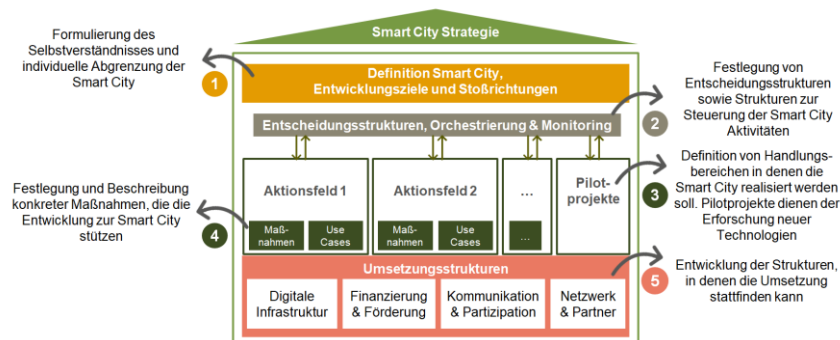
Smart City Strategie

Formulierung des Selbstverständnisses und individuelle Abgrenzung der Smart City

1

Definition Smart City, Entwicklungsziele und Stoßrichtungen

Festlegung von Entscheidungsstrukturen sowie Strukturen zur Steuerung der Smart City Aktivitäten

2

Entscheidungsstrukturen, Orchestrierung & Monitoring

Aktionsfeld 1

Maßnahmen

Use Cases

Aktionsfeld 2

Maßnahmen

Use Cases

...

...

Pilotprojekte

Definition von Handlungsbereichen in denen die Smart City realisiert werden soll. Pilotprojekte dienen der Erforschung neuer Technologien

3

Festlegung und Beschreibung konkreter Maßnahmen, die die Entwicklung zur Smart City stützen

4

Umsetzungsstrukturen

5

Entwicklung der Strukturen, in denen die Umsetzung stattfinden kann

Digitale Infrastruktur

Finanzierung & Förderung

Kommunikation & Partizipation

Netzwerk & Partner